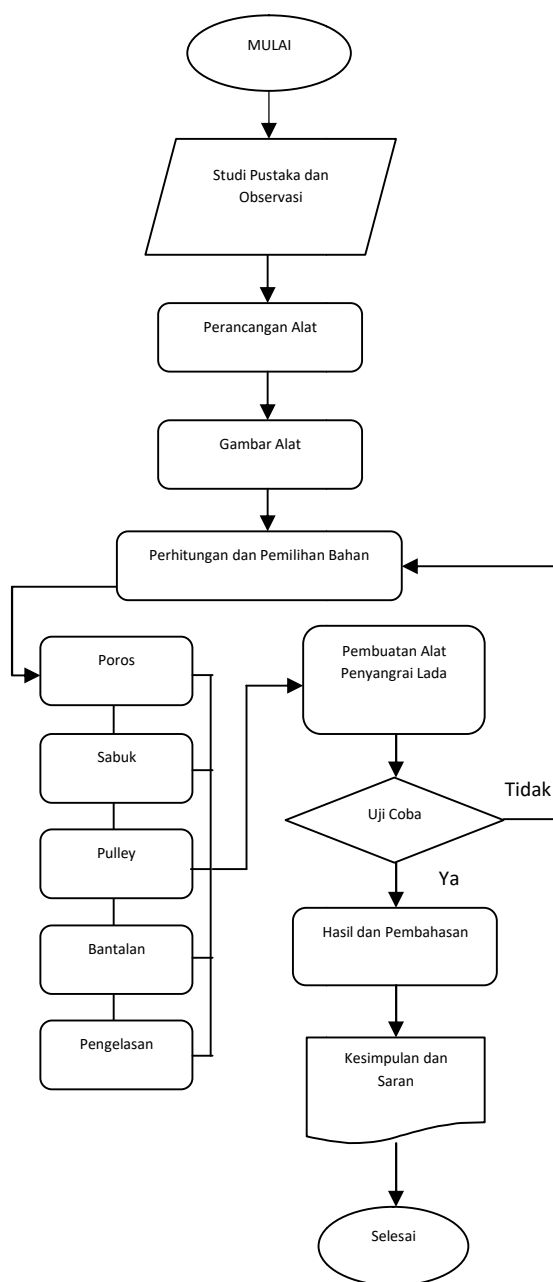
MULAI

Studi Pustaka dan Observasi

Perancangan Alat

Gambar Alat

Perhitungan dan Pemilihan Bahan

Poros

Sabuk

Pulley

Bantalan

Pengelasan

Pembuatan Alat Penyangrai Lada

Uji Coba

Tidak

Ya

Hasil dan Pembahasan

Kesimpulan dan Saran

Selesai